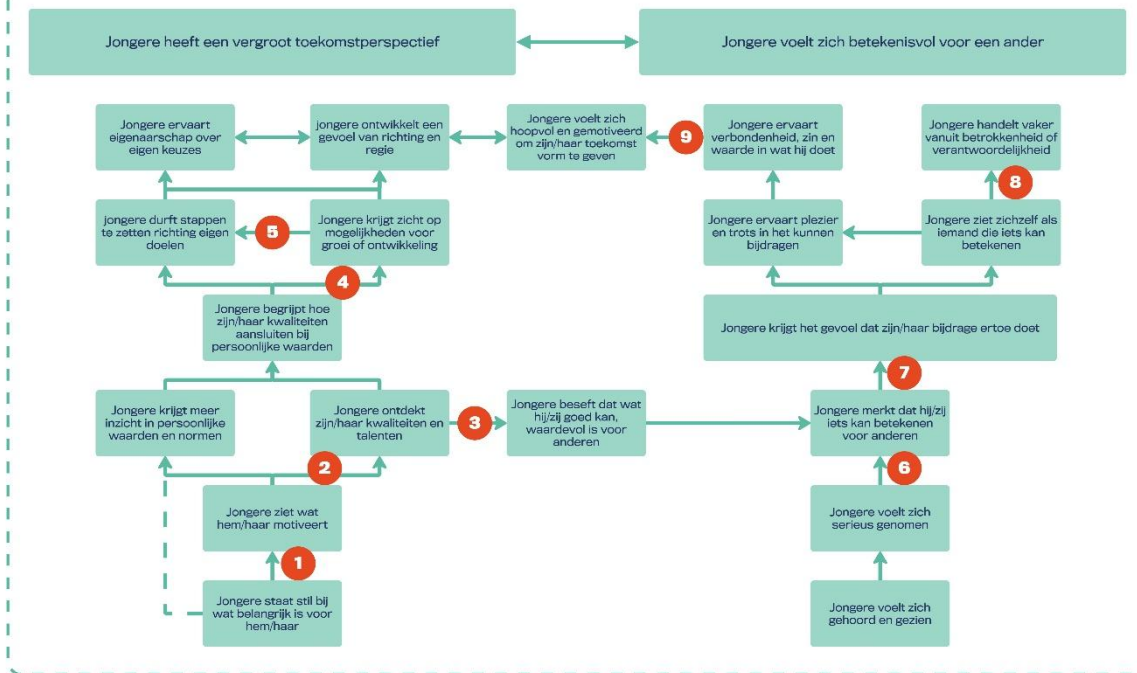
Jongere heeft een vergroot toekomstperspectief

Jongere voelt zich betekenisvol voor een ander

Jongere ervaart eigenaarschap over eigen keuzes

jongere ontwikkelt een gevoel van richting en regie

Jongere voelt zich hoopvol en gemotiveerd om zijn/haar toekomst vorm te geven

9

Jongere ervaart verbondenheid, zin en waarde in wat hij doet

Jongere handelt vaker vanuit betrokkenheid of verantwoordelijkheid

8

jongere durft stappen te zetten richting eigen doelen

5

Jongere krijgt zicht op mogelijkheden voor groei of ontwikkeling

Jongere ervaart plezier en trots in het kunnen bijdragen

Jongere ziet zichzelf als iemand die iets kan betekenen

4

Jongere begrijpt hoe zijn/haar kwaliteiten aansluiten bij persoonlijke waarden

Jongere krijgt het gevoel dat zijn/haar bijdrage ertoe doet

7

Jongere krijgt meer inzicht in persoonlijke waarden en normen

Jongere ontdekt zijn/haar kwaliteiten en talenten

3

Jongere beseft dat wat hij/zij goed kan, waardevol is voor anderen

Jongere merkt dat hij/zij iets kan betekenen voor anderen

2

6

Jongere ziet wat hem/haar motiveert

Jongere voelt zich serieus genomen

1

Jongere staat stil bij wat belangrijk is voor hem/haar

Jongere voelt zich gehoord en gezien